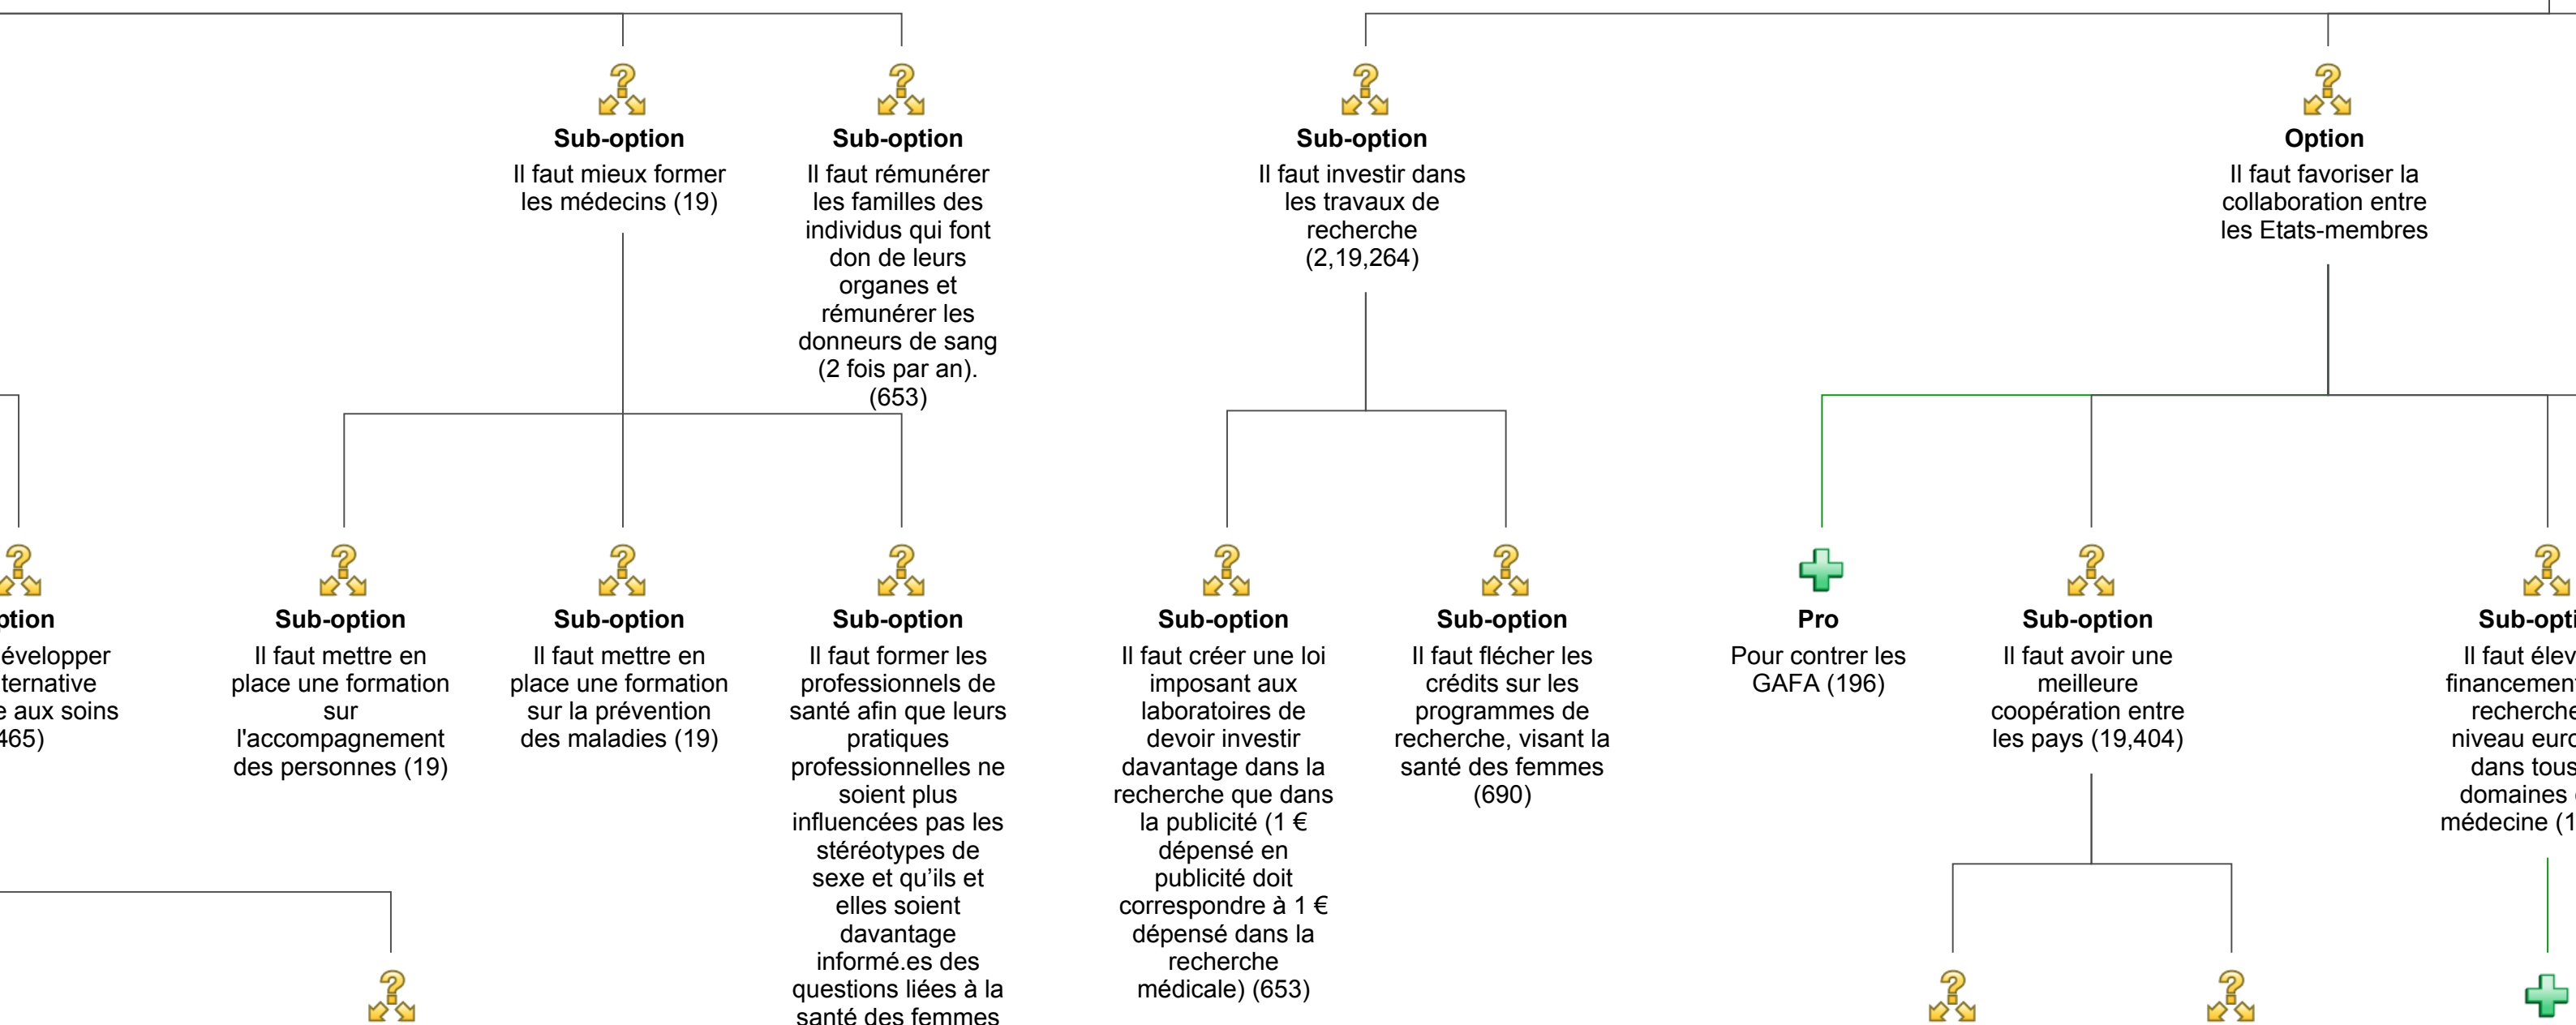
Sub-option
Il faut mieux former les médecins (19)

Sub-option
Il faut rémunérer les familles des individus qui font don de leurs organes et rémunérer les donneurs de sang (2 fois par an). (653)

Sub-option
Il faut investir dans les travaux de recherche (2,19,264)

Option
Il faut favoriser la collaboration entre les Etats-membres

otion
évelopper ternative e aux soins 465)

Sub-option
Il faut mettre en place une formation sur l'accompagnement des personnes (19)

Sub-option
Il faut mettre en place une formation sur la prévention des maladies (19)

Sub-option
Il faut former les professionnels de santé afin que leurs pratiques professionnelles ne soient plus influencées pas les stéréotypes de sexe et qu'ils et elles soient davantage informé.es des questions liées à la santé des femmes

Sub-option
Il faut créer une loi imposant aux laboratoires de devoir investir davantage dans la recherche que dans la publicité (1 € dépensé en publicité doit correspondre à 1 € dépensé dans la recherche médicale) (653)

Sub-option
Il faut flécher les crédits sur les programmes de recherche, visant la santé des femmes (690)

Pro
Pour contrer les GAFA (196)

Sub-option
Il faut avoir une meilleure coopération entre les pays (19,404)

Sub-opti
Il faut élev financement recherche niveau euro dans tous domaines médecine (1